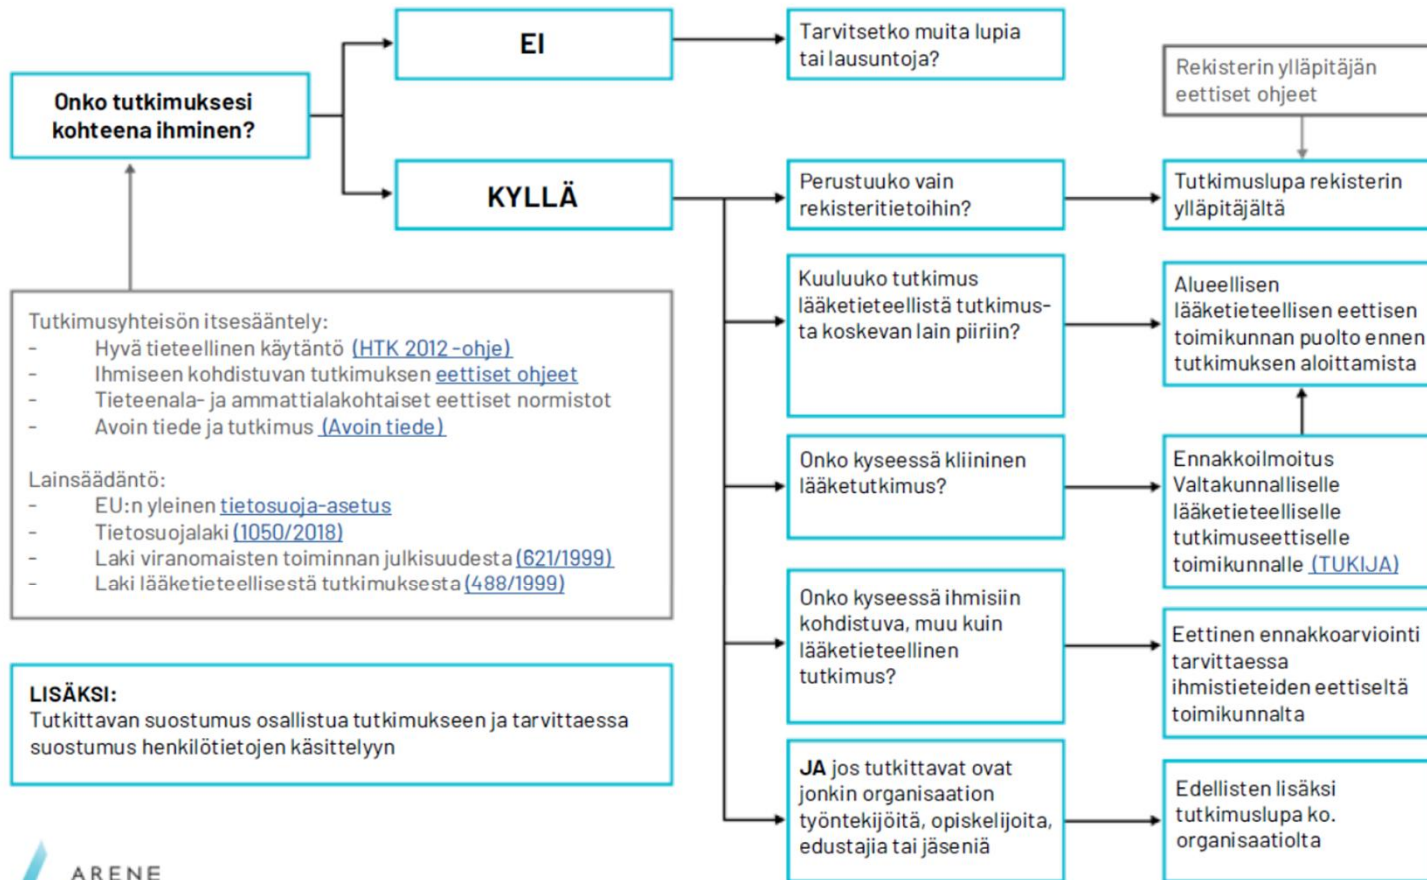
Onko tutkimuksesi kohteena ihminen?

EI

Tarvitsetko muita lupia tai lausuntoja?

KYLLÄ

Perustuuko vain rekisteritietoihin?

Rekisterin ylläpitäjän eettiset ohjeet

Tutkimuslupa rekisterin ylläpitäjältä

Kuuluuko tutkimus lääketieteellistä tutkimusta koskevan lain piiriin?

Alueellisen lääketieteellisen eettisen toimikunnan puolto ennen tutkimuksen aloittamista

Onko kyseessä kliininen lääketutkimus?

Ennakkoilmoitus Valtakunnalliselle lääketieteelliselle tutkimuseettiselle toimikunnalle (TUKIJA)

Onko kyseessä ihmisiin kohdistuva, muu kuin lääketieteellinen tutkimus?

Eettinen ennakkoarviointi tarvittaessa ihmistieteiden eettiseltä toimikunnalta

JA jos tutkittavat ovat jonkin organisaation työntekijöitä, opiskelijoita, edustajia tai jäseniä

Edellisten lisäksi tutkimuslupa ko. organisaatiolta

Tutkimusyhteisön itsesääntely:
- Hyvä tieteellinen käytäntö (HTK 2012 -ohje)
- Ihmiseen kohdistuvan tutkimuksen eettiset ohjeet
- Tieteenala- ja ammattialakohtaiset eettiset normistot
- Avoin tiede ja tutkimus (Avoin tiede)

Lainsäädäntö:
- EU:n yleinen tietosuoja-asetus
- Tietosuojalaki (1050/2018)
- Laki viranomaisten toiminnan julkisuudesta (621/1999)
- Laki lääketieteellisestä tutkimuksesta (488/1999)

LISÄKSI:
Tutkittavan suostumus osallistua tutkimukseen ja tarvittaessa suostumus henkilötietojen käsittelyyn

ARENE